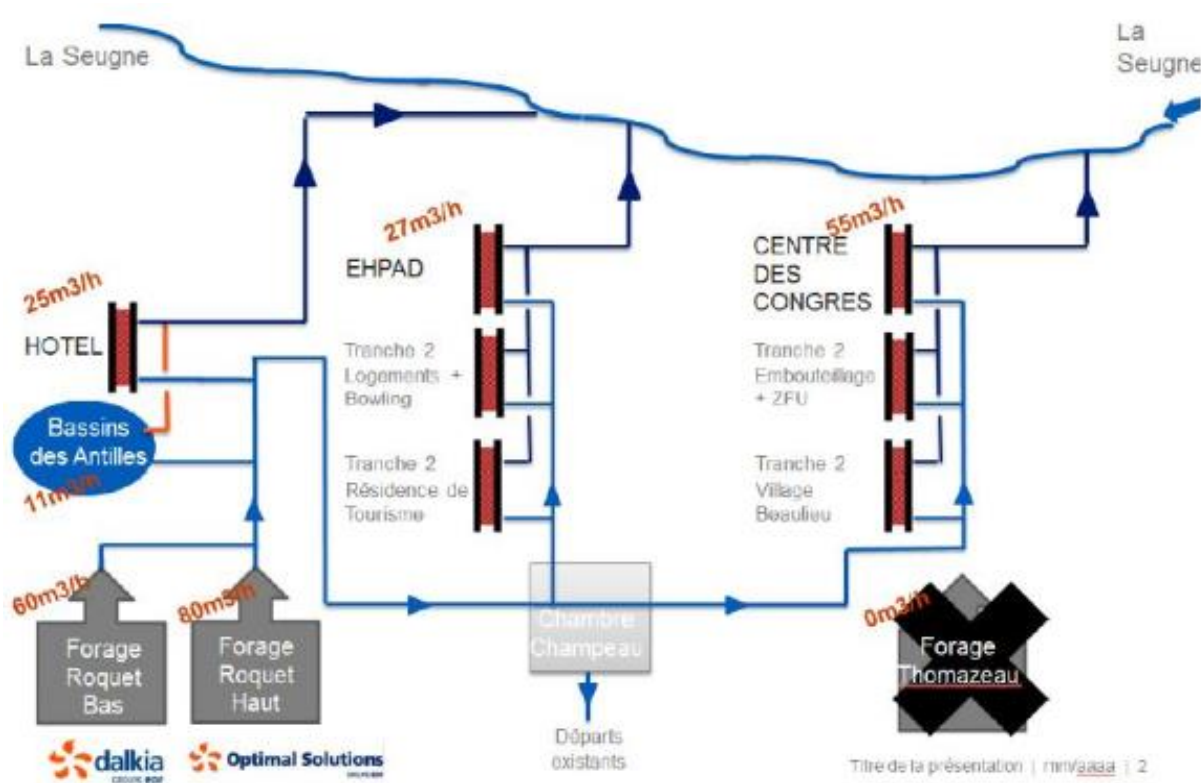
La Seugne

La Seugne

25m3/h

HOTEL

Bassins des Antilles

11m3/h

27m3/h

EHPAD

Tranche 2 Logements + Bowling

Tranche 2 Résidence de Tourisme

55m3/h

CENTRE DES CONGRES

Tranche 2 Embouteillage + ZFU

Tranche 2 Village Beaulieu

60m3/h

Forage Roquet Bas

80m3/h

Forage Roquet Haut

Chambre Champeau

Départs existants

0m3/h

Forage Thomazeau

dalkia

Optimal Solutions

Titre de la présentation | mm/aaaa | 2